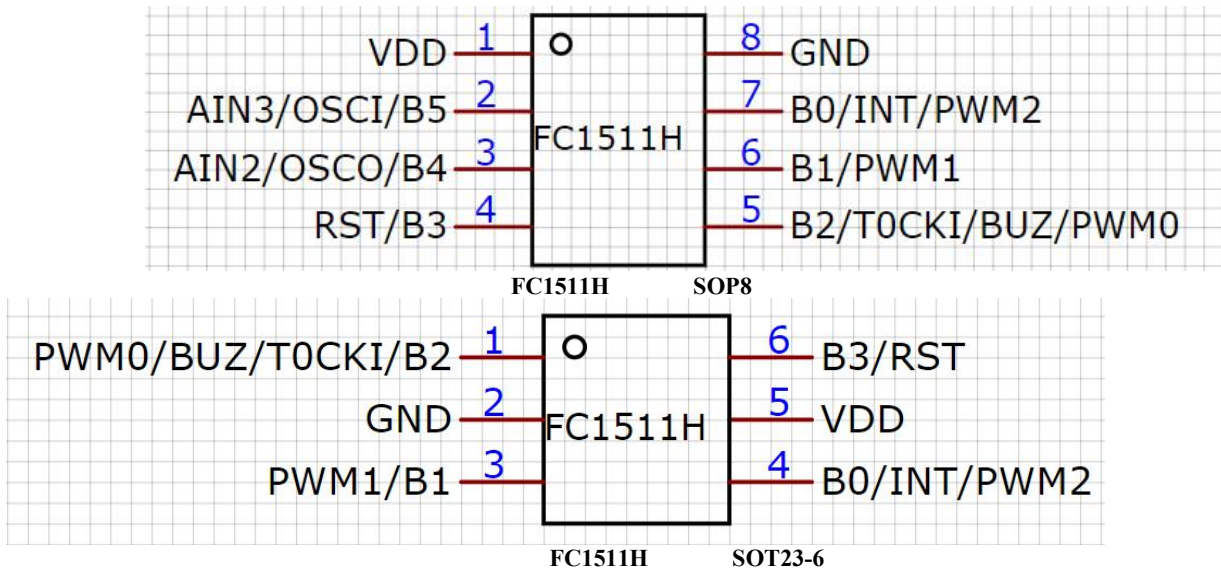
VDD 1
AIN3/OSCI/B5 2
AIN2/OSCO/B4 3
RST/B3 4

FC1511H

8 GND
7 B0/INT/PWM2
6 B1/PWM1
5 B2/T0CKI/BUZ/PWM0

FC1511H SOP8

PWM0/BUZ/T0CKI/B2 1
GND 2
PWM1/B1 3

FC1511H

6 B3/RST
5 VDD
4 B0/INT/PWM2

FC1511H SOT23-6